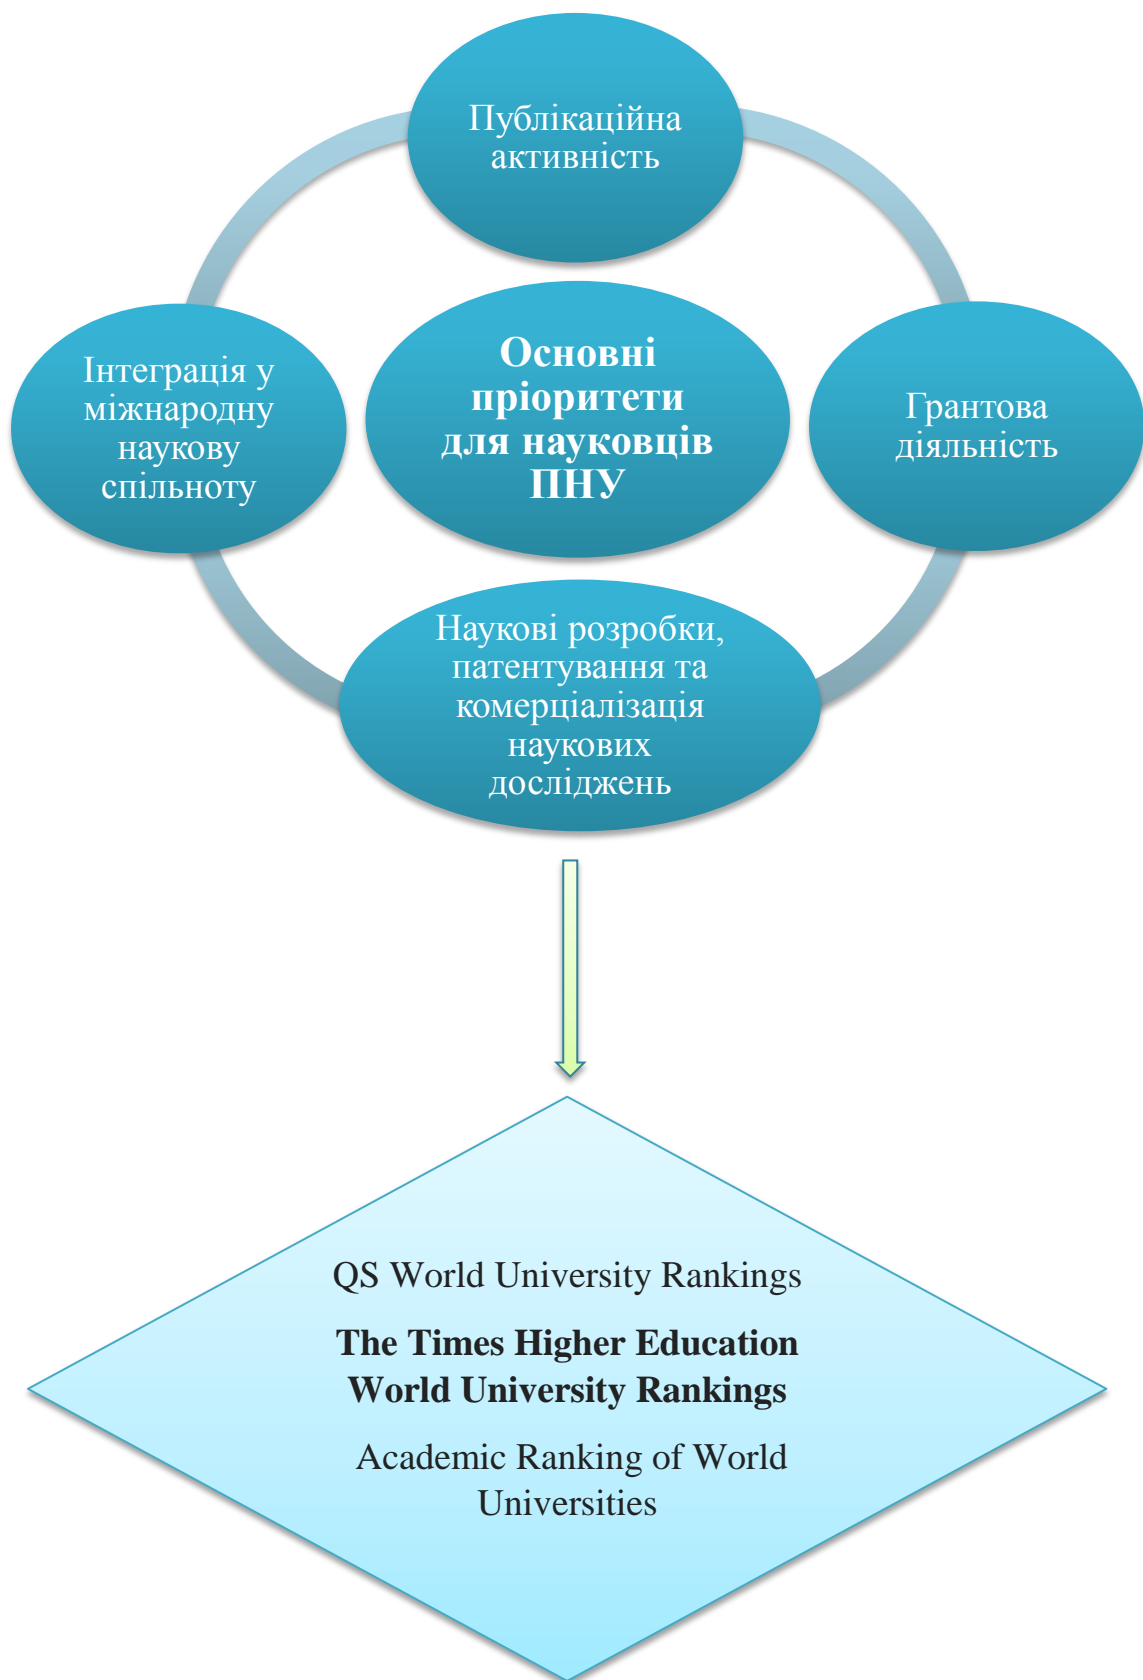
Публікаційна активність

Інтеграція у міжнародну наукову спільноту

Основні пріоритети для науковців ПНУ

Грантова діяльність

Наукові розробки, патентування та комерціалізація наукових досліджень

QS World University Rankings

The Times Higher Education World University Rankings

Academic Ranking of World Universities